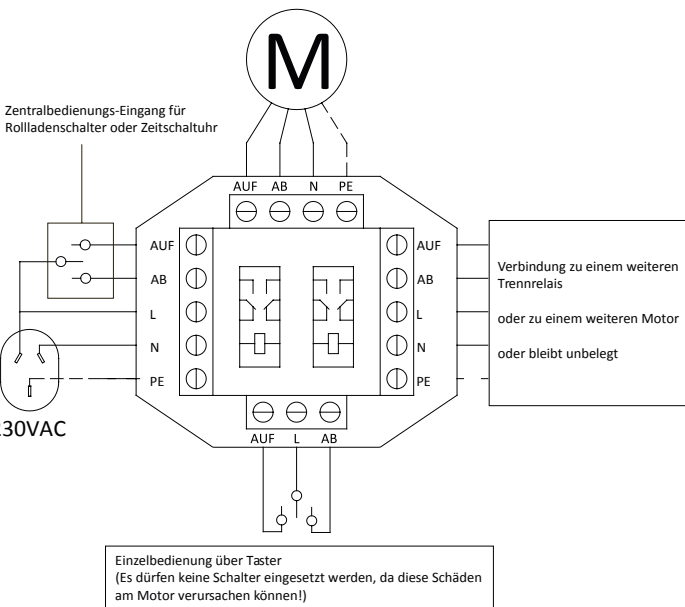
M

Zentralbedienungs-Eingang für Rollladenschalter oder Zeitschaltuhr

AUF AB N PE

AUF
AB
L
N
PE

AUF
AB
L
N
PE

Verbindung zu einem weiteren Trennrelais

oder zu einem weiteren Motor

oder bleibt unbelegt

30VAC

AUF L AB

Einzelbedienung über Taster
(Es dürfen keine Schalter eingesetzt werden, da diese Schäden am Motor verursachen können!)